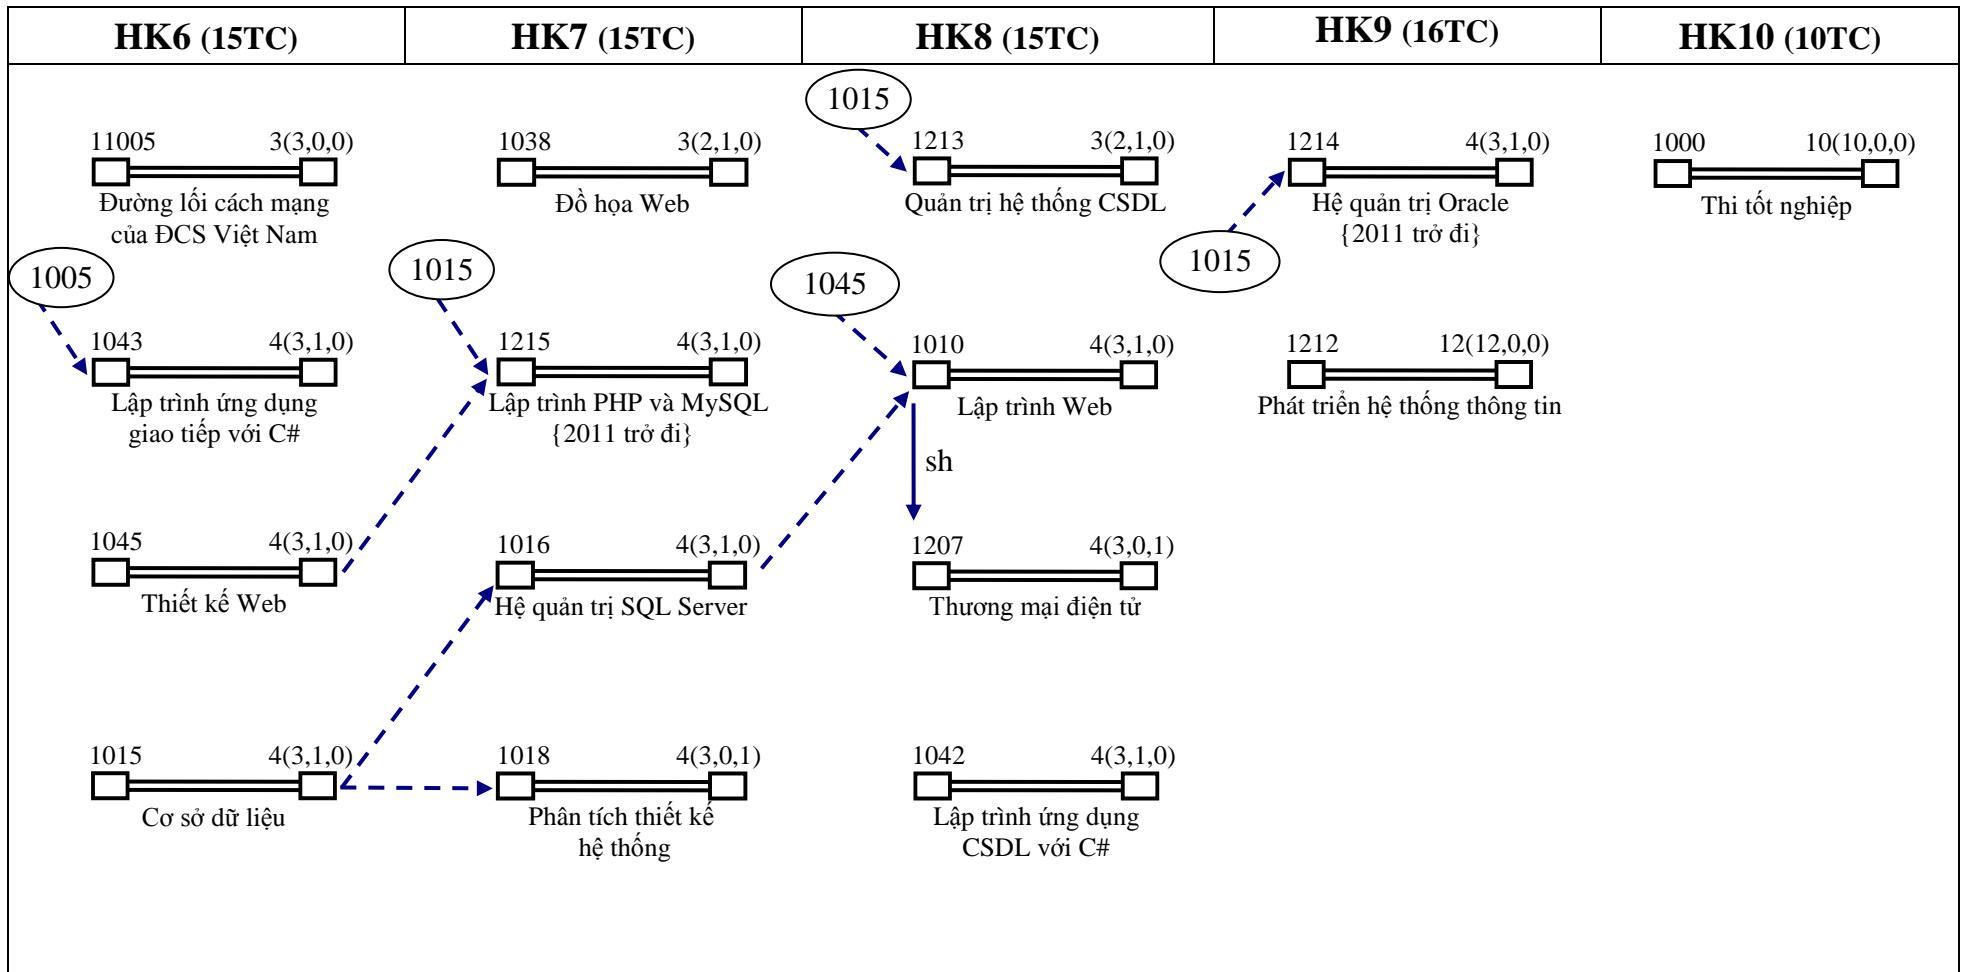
| HK6 (15TC) | HK7 (15TC) | HK8 (15TC) | HK9 (16TC) | HK10 (10TC) |
|---|---|---|---|---|

11005 3(3,0,0)
Đường lối cách mạng của ĐCS Việt Nam

1005

1043 4(3,1,0)
Lập trình ứng dụng giao tiếp với C#

1045 4(3,1,0)
Thiết kế Web

1015 4(3,1,0)
Cơ sở dữ liệu

1038 3(2,1,0)
Đồ họa Web

1015

1215 4(3,1,0)
Lập trình PHP và MySQL {2011 trở đi}

1016 4(3,1,0)
Hệ quản trị SQL Server

1018 4(3,0,1)
Phân tích thiết kế hệ thống

1015

1213 3(2,1,0)
Quản trị hệ thống CSDL

1045

1010 4(3,1,0)
Lập trình Web

sh

1207 4(3,0,1)
Thương mại điện tử

1042 4(3,1,0)
Lập trình ứng dụng CSDL với C#

1214 4(3,1,0)
Hệ quản trị Oracle {2011 trở đi}

1015

1212 12(12,0,0)
Phát triển hệ thống thông tin

1000 10(10,0,0)
Thi tốt nghiệp